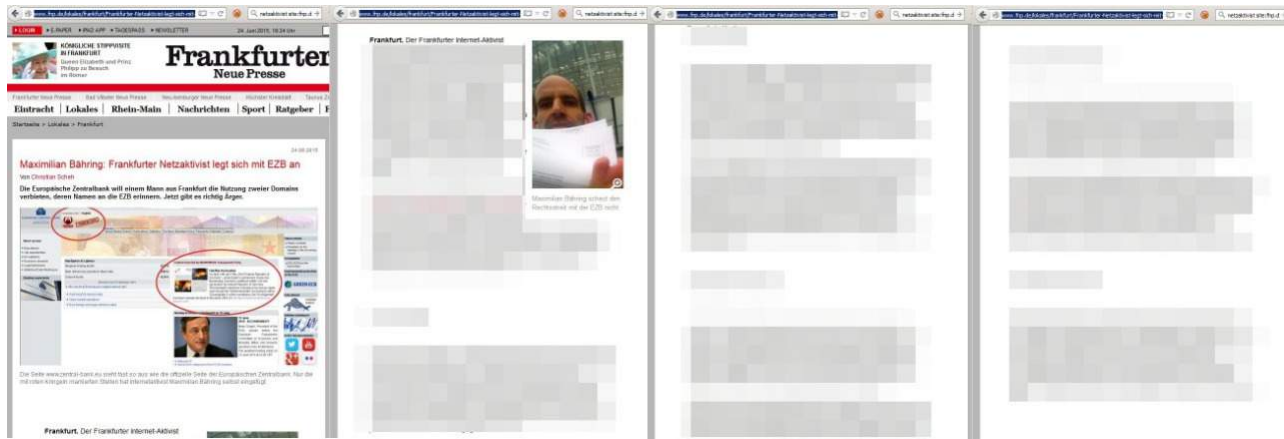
www.fnp.de/lokales/frankfurt/Frankfurter-Netzaktivist-legt-sich-mit

netzaktivist site:fnp.d

LOGIN E-PAPER FNP APP TAGESPASS NEWSLETTER 24. Juni 2015, 16:24 Uhr

KÖNIGLICHE STIPPVISITE IN FRANKFURT
Queen Elizabeth und Prinz Philipp zu Besuch im Römer

Frankfurter Neue Presse

Frankfurter Neue Presse Bad Vilbeler Neue Presse Neu-Isenburger Neue Presse Höchster Kreisblatt Taunus Zeitung

Eintracht | Lokales | Rhein-Main | Nachrichten | Sport | Ratgeber |

Startseite > Lokales > Frankfurt

24.06.2015

Maximilian Bähring: Frankfurter Netzaktivist legt sich mit EZB an

Von Christian Scheh

Die Europäische Zentralbank will einem Mann aus Frankfurt die Nutzung zweier Domains verbieten, deren Namen an die EZB erinnern. Jetzt gibt es richtig Ärger.

Die Seite www.central-bank.eu sieht fast so aus wie die offizielle Seite der Europäischen Zentralbank. Nur die mit roten Kringeln markierten Stellen hat Internetaktivist Maximilian Bähring selbst eingefügt.

Frankfurt. Der Frankfurter Internet-Aktivist

www.fnp.de/lokales/frankfurt/Frankfurter-Netzaktivist-legt-sich-mit

netzaktivist site:fnp.d

Frankfurt. Der Frankfurter Internet-Aktivist

Maximilian Bähring schiesst den Rechtsstreit mit der EZB nicht

www.fnp.de/lokales/frankfurt/Frankfurter-Netzaktivist-legt-sich-mit

netzaktivist site:fnp.d

www.fnp.de/lokales/frankfurt/Frankfurter-Netzaktivist-legt-sich-mit

netzaktivist site:fnp.d